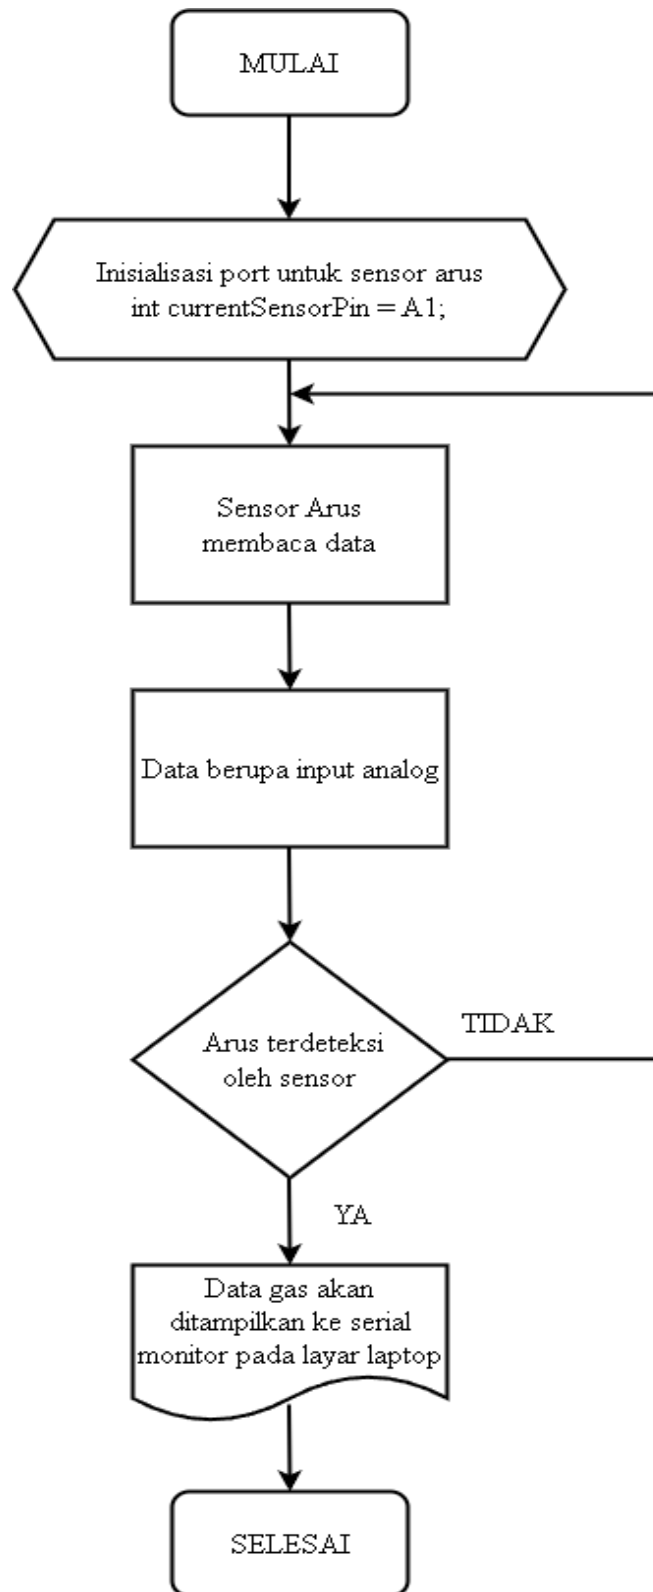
MULAI

Inisialisasi port untuk sensor arus
int currentSensorPin = A1;

Sensor Arus
membaca data

Data berupa input analog

Arus terdeteksi
oleh sensor

TIDAK

YA

Data gas akan
ditampilkan ke serial
monitor pada layar laptop

SELESAI